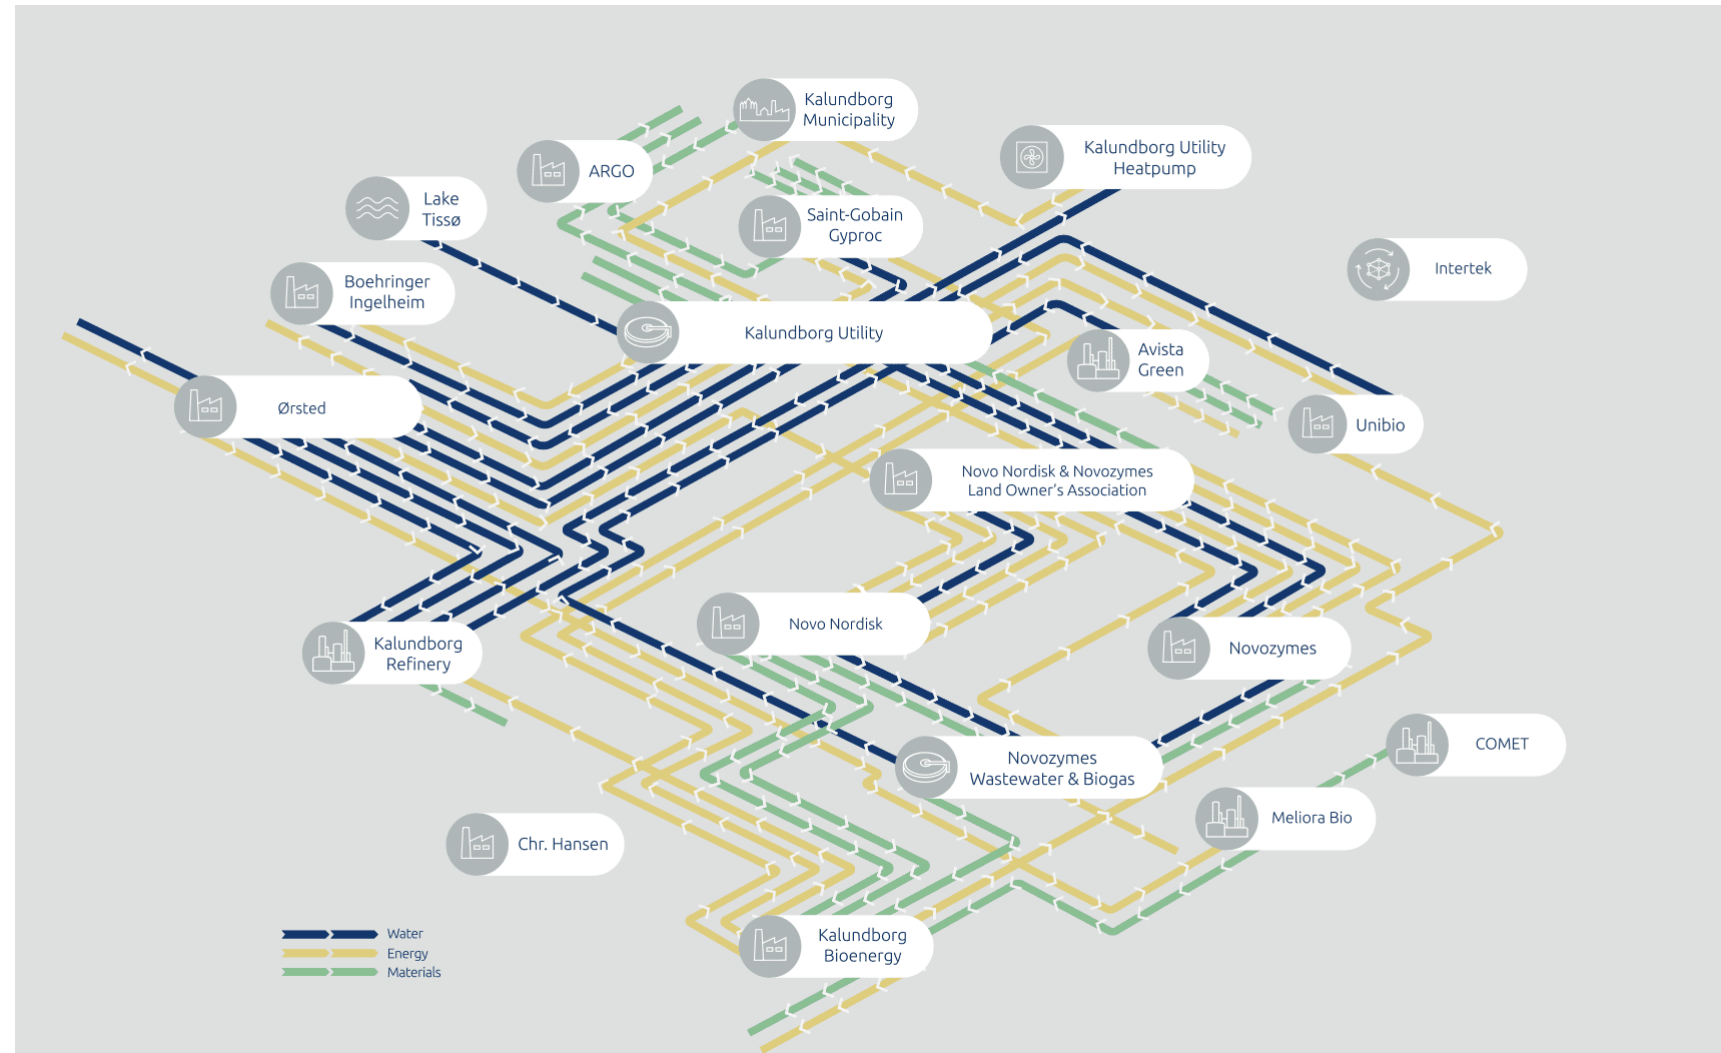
Kalundborg Municipality

ARGO

Kalundborg Utility Heatpump

Lake Tissø

Saint-Gobain Gyproc

Intertek

Boehringer Ingelheim

Kalundborg Utility

Avista Green

Ørsted

Unibio

Novo Nordisk & Novozymes Land Owner's Association

Novo Nordisk

Novozymes

Kalundborg Refinery

COMET

Novozymes Wastewater & Biogas

Meliora Bio

Chr. Hansen

Water
Energy
Materials

Kalundborg Bioenergy